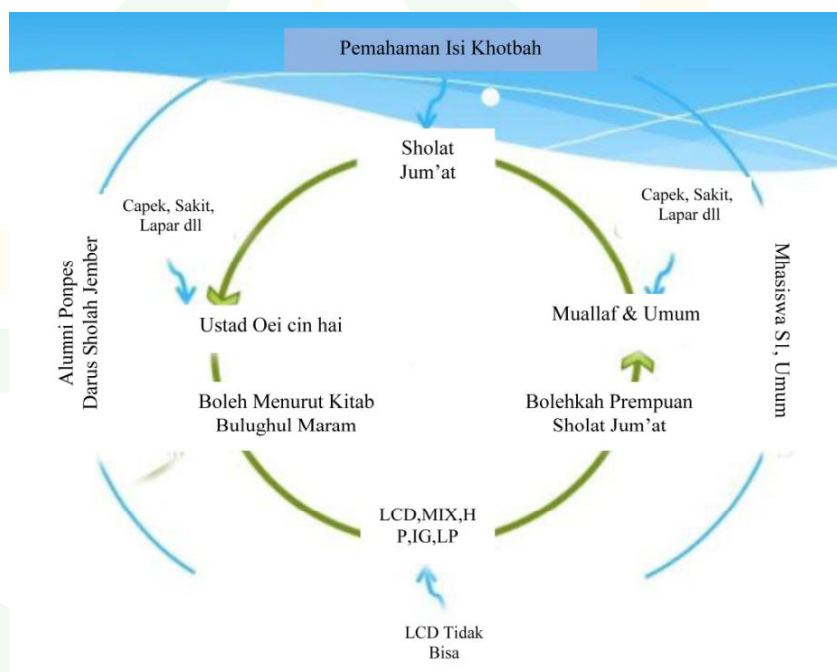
Pemahaman Isi Khotbah

Sholat Jum'at

Capek, Sakit, Lapar dll

Capek, Sakit, Lapar dll

Alumni Ponpes Darus Sholah Jember

Ustad Oei cin hai

Muallaf & Umum

Mhasiswa S1, Umum

Boleh Menurut Kitab Bulughul Maram

Bolehkah Prempuan Sholat Jum'at

LCD,MIX,HP,IG,LP

LCD Tidak Bisa